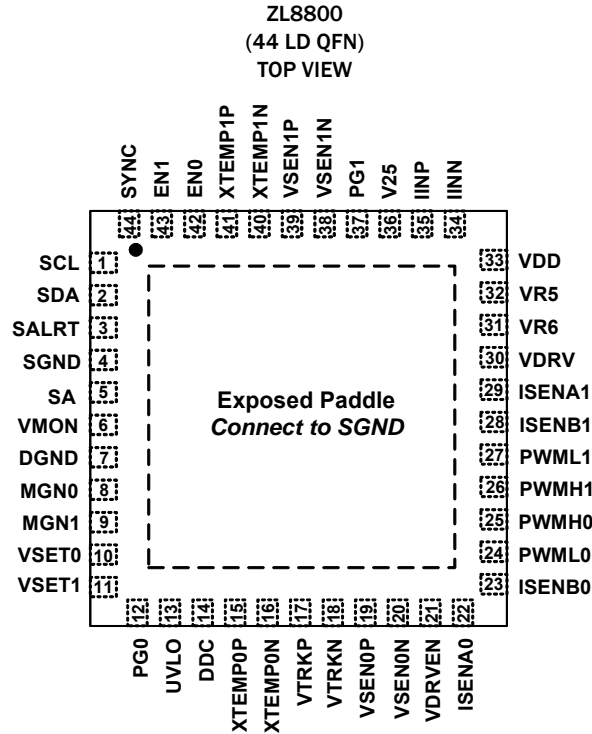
ZL8800
(44 LD QFN)
TOP VIEW

SYNC 44
EN1 43
EN0 42
XTEMP1P 41
XTEMP1N 40
VSEN1P 39
VSEN1N 38
PG1 37
V25 36
IINP 35
IINN 34

SCL 1
SDA 2
SALRT 3
SGND 4
SA 5
VMON 6
DGND 7
MGN0 8
MGN1 9
VSET0 10
VSET1 11

Exposed Paddle
Connect to SGND

33 VDD
32 VR5
31 VR6
30 VDRV
29 ISENA1
28 ISENB1
27 PWML1
26 PWMH1
25 PWMH0
24 PWML0
23 ISENB0

12 PG0
13 UVLO
14 DDC
15 XTEMP0P
16 XTEMP0N
17 VTRKP
18 VTRKN
19 VSEN0P
20 VSEN0N
21 VDRVEN
22 ISENA0